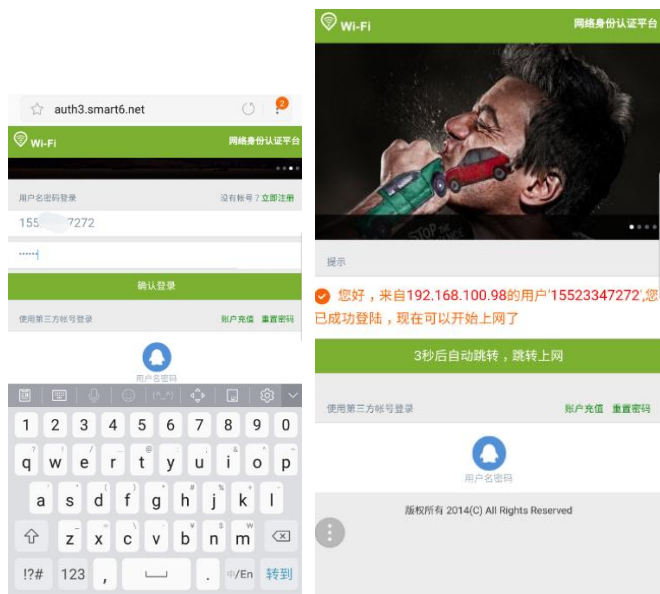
auth3.smart6.net

2

Wi-Fi

网络身份认证平台

用户名密码登录

没有帐号？立即注册

1552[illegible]7272

······

确认登录

使用第三方帐号登录

账户充值 重置密码

用户名密码

1 2 3 4 5 6 7 8 9 0

q w e r t y u i o p

a s d f g h j k l

z x c v b n m

!?# 123 , . 中/En 转到

Wi-Fi

网络身份认证平台

STOP

提示

您好，来自192.168.100.98的用户'15523347272',您已成功登陆，现在可以开始上网了

3秒后自动跳转，跳转上网

使用第三方帐号登录

账户充值 重置密码

用户名密码

版权所有 2014(C) All Rights Reserved